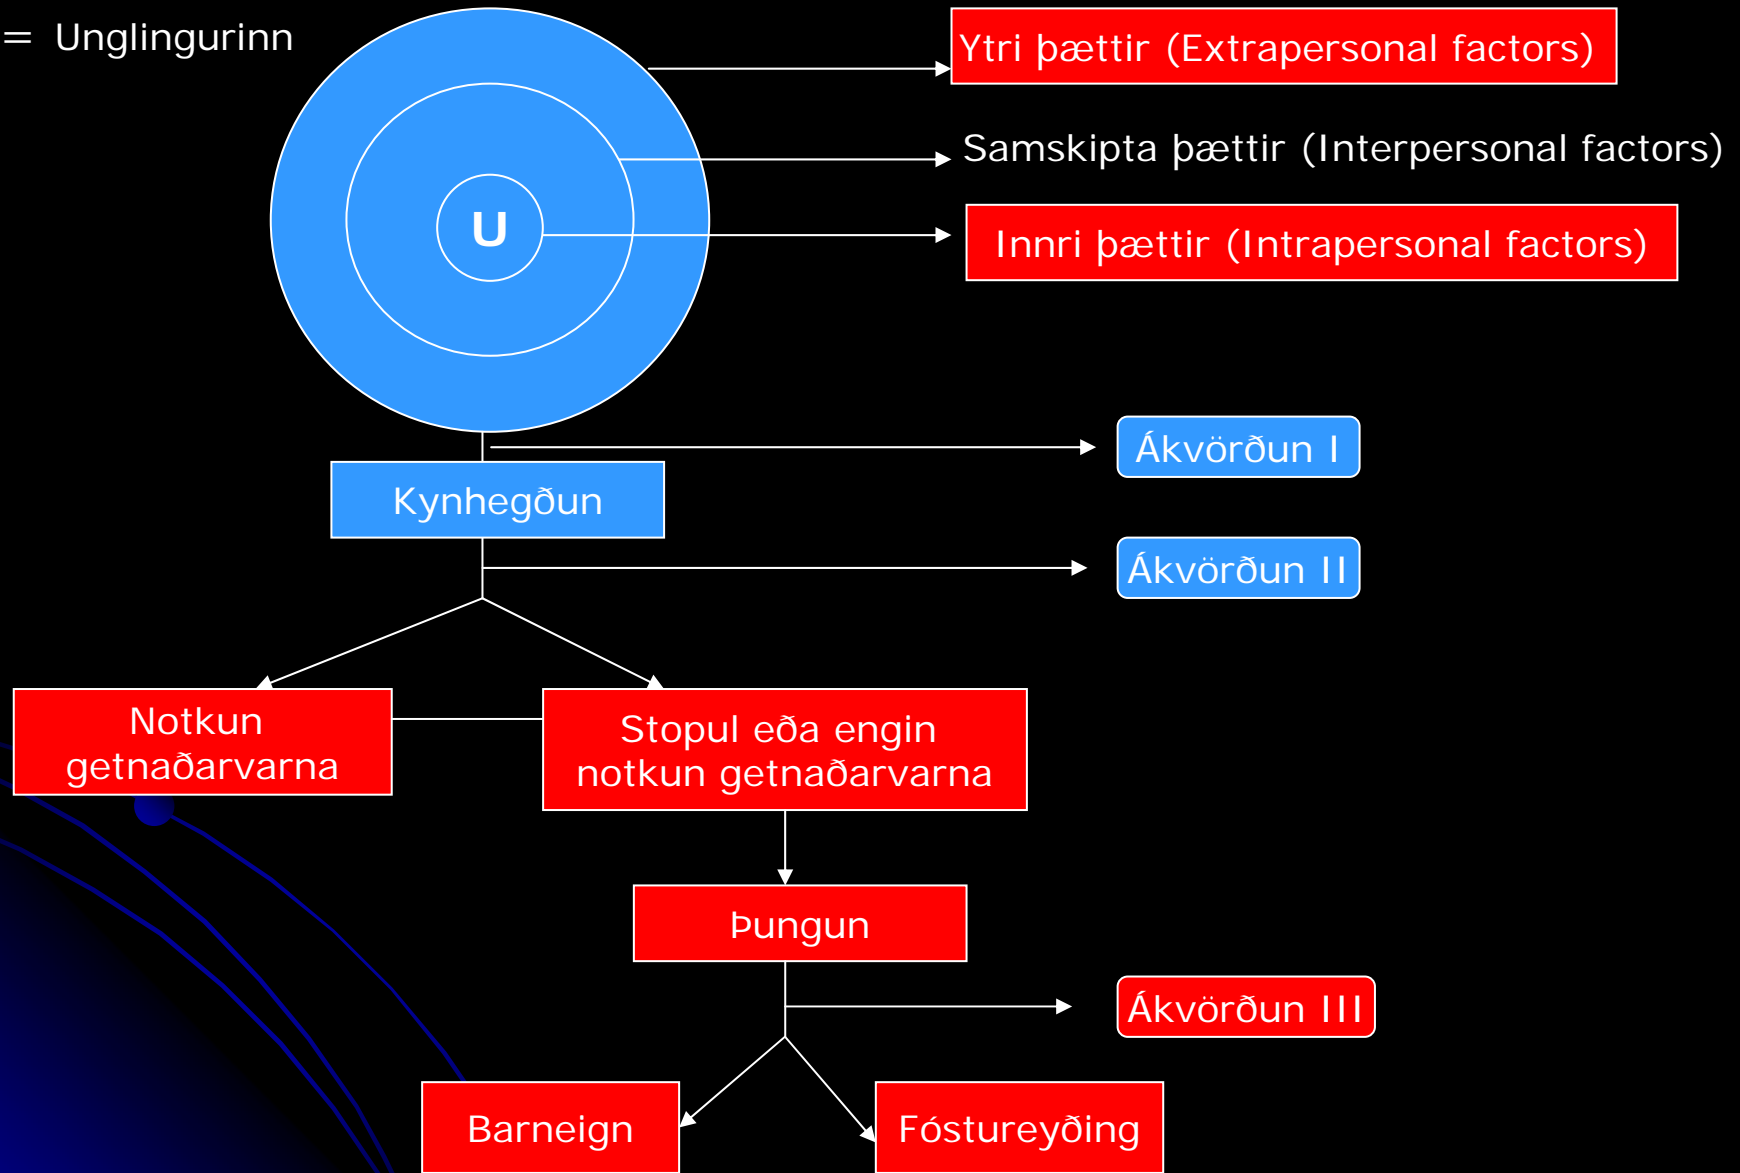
= Unglingurinn

U

Ytri þættir (Extrapersonal factors)

Samskipta þættir (Interpersonal factors)

Innri þættir (Intrapersonal factors)

Ákvörðun I

Kynhegðun

Ákvörðun II

Notkun getnaðarvarna

Stopul eða engin notkun getnaðarvarna

Þungun

Ákvörðun III

Barneign

Fóstureyðing